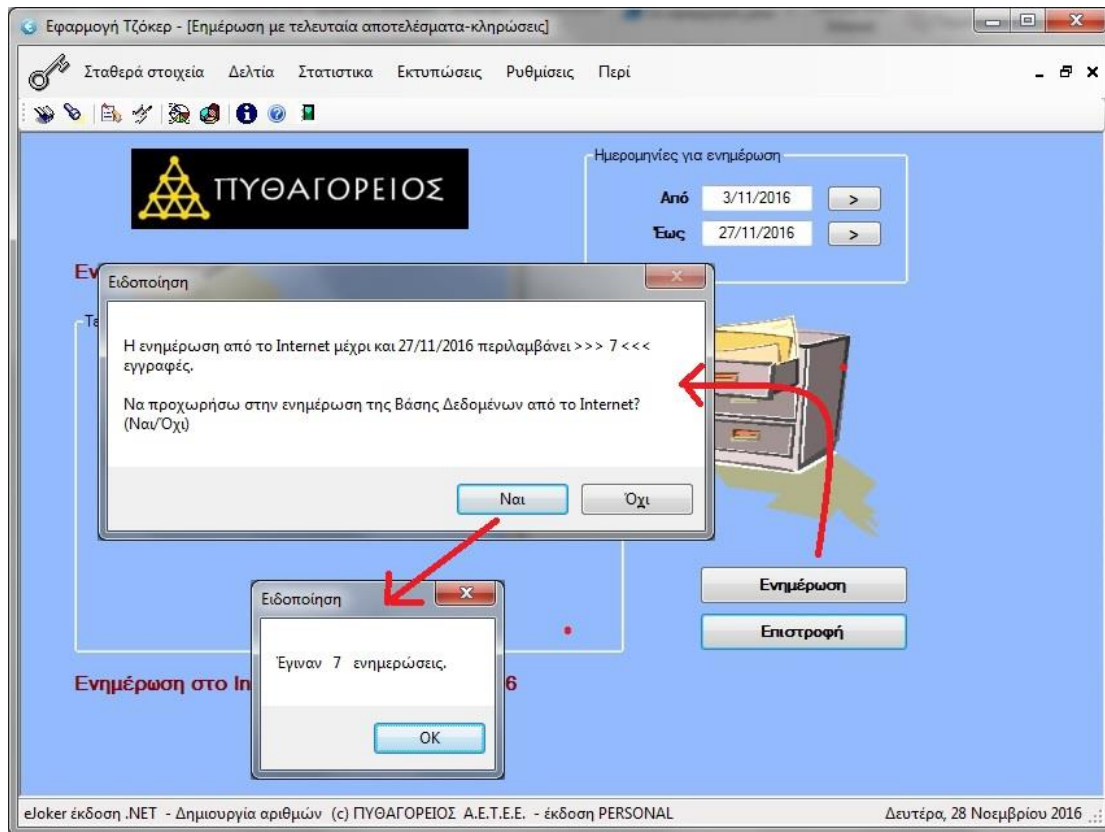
Εφαρμογή Τζόκερ - [Ενημέρωση με τελευταία αποτελέσματα-κληρώσεις]

Σταθερά στοιχεία Δελτία Στατιστικα Εκτυπώσεις Ρυθμίσεις Περί

ΠΥΘΑΓΟΡΕΙΟΣ

Ημερομηνίες για ενημέρωση
Από 3/11/2016 >
Έως 27/11/2016 >

Εν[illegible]

Τα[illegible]

Ειδοποίηση

Η ενημέρωση από το Internet μέχρι και 27/11/2016 περιλαμβάνει >>> 7 <<< εγγραφές.

Να προχωρήσω στην ενημέρωση της Βάσης Δεδομένων από το Internet? (Ναι/Όχι)

Ναι Όχι

Ειδοποίηση

Έγιναν 7 ενημερώσεις.

OK

Ενημέρωση
Επιστροφή

Ενημέρωση στο In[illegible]6

eJoker έκδοση .NET - Δημιουργία αριθμών (c) ΠΥΘΑΓΟΡΕΙΟΣ Α.Ε.Τ.Ε.Ε. - έκδοση PERSONAL

Δευτέρα, 28 Νοεμβρίου 2016